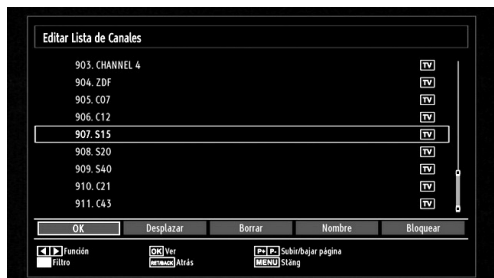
Editar Lista de Canales

903. CHANNEL 4 TV
904. ZDF TV
905. C07 TV
906. C12 TV
907. S15 TV
908. S20 TV
909. S40 TV
910. C21 TV
911. C43 TV

OK | Desplazar | Borrar | Nombre | Bloquear

Función
Filtro
OK Ver
RETURN/BACK Atrás
P+ P- Subir/bajar página
MENU Stäng